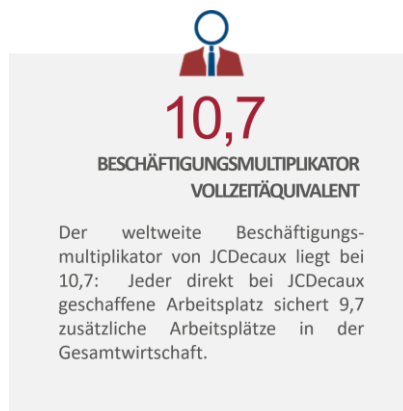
10,7

BESCHÄFTIGUNGSMULTIPLIKATOR VOLLZEITÄQUIVALENT

Der weltweite Beschäftigungsmultiplikator von JCDecaux liegt bei 10,7: Jeder direkt bei JCDecaux geschaffene Arbeitsplatz sichert 9,7 zusätzliche Arbeitsplätze in der Gesamtwirtschaft.